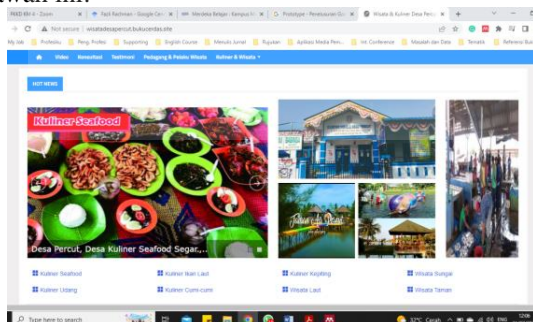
awan lill.

PKKD BH 4 - Zoom | Fazli Rachman - Google Ca | Merdeka Belajar - Kampus M | Prototype - Penelusuran Go | Wisata & Kuliner Desa Percu

Not secure | wisatadesapercut.bukucerdas.site

My Job | Profesiku | Peng. Profesi | Supporting | English Course | Menulis Jurnal | Rujukan | Aplikasi Media Pem... | Int. Conference | Masalah dan Data | Tematik | Referensi Buk

Video Konsultasi Testimoni Pedagang & Pelaku Wisata Kuliner & Wisata

HOT NEWS

Kuliner Seafood

Desa Percut, Desa Kuliner Seafood Segar,...

Kuliner Seafood | Kuliner Ikan Laut | Kuliner Kepiting | Wisata Sungai
Kuliner Udang | Kuliner Cumi-cumi | Wisata Laut | Wisata Taman

Type here to search

37°C Cerah ENG 12:06